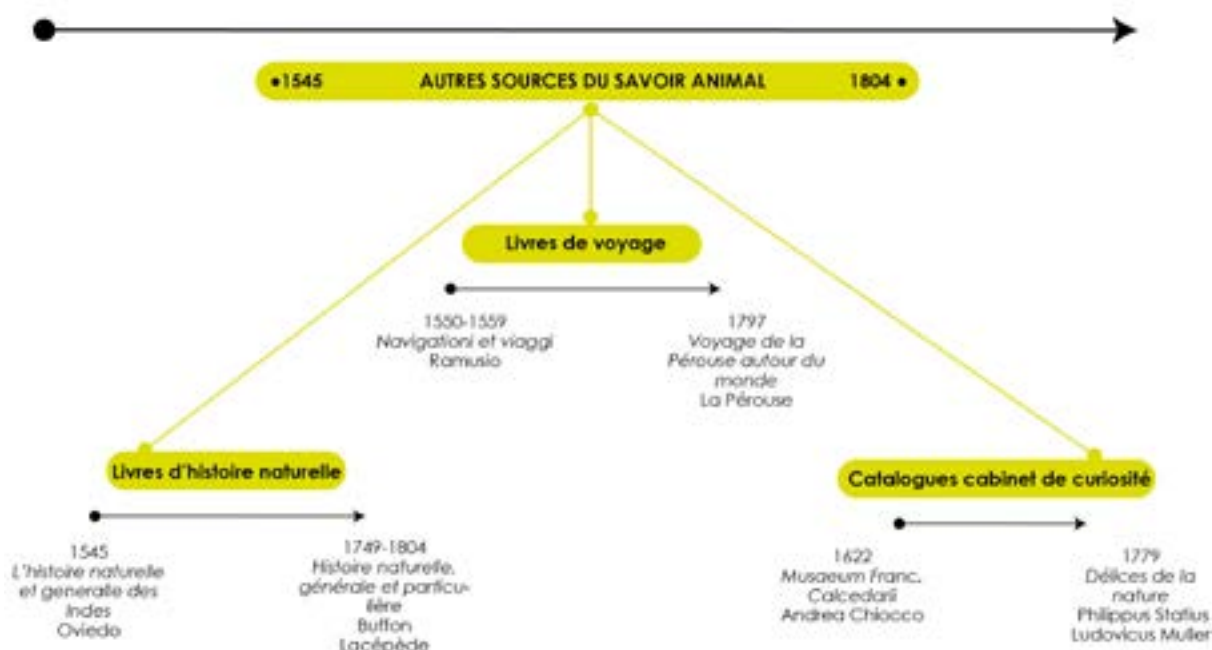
•1545 AUTRES SOURCES DU SAVOIR ANIMAL 1804 •

Livres de voyage

1550-1559
Navigationi et viaggi
Ramusio

1797
Voyage de la Pérouse autour du monde
La Pérouse

Livres d'histoire naturelle

1545
L'histoire naturelle et generale des Indes
Oviedo

1749-1804
Histoire naturelle, générale et particulière
Buffon
Lacépède

Catalogues cabinet de curiosité

1622
Musaeum Franc. Calcedarii
Andrea Chiocco

1779
Délices de la nature
Philippus Statius
Ludovicus Muller